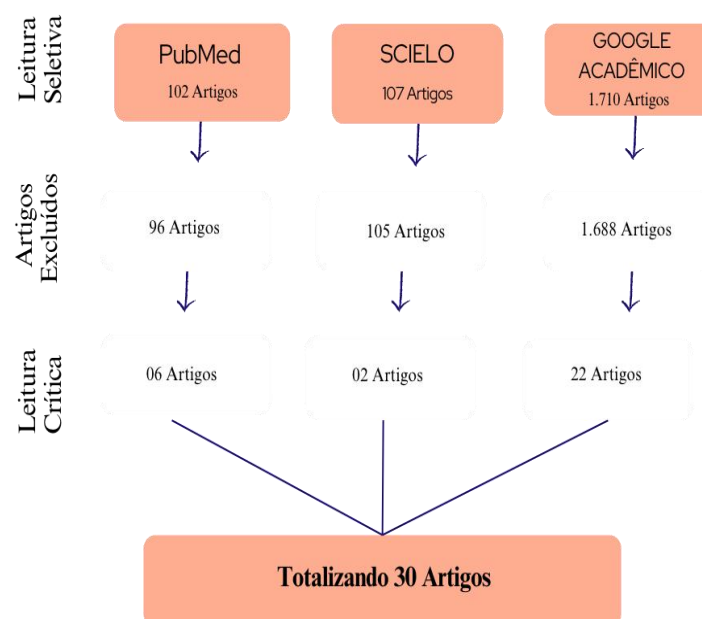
Leitura Seletiva

PubMed
102 Artigos

SCIELO
107 Artigos

GOOGLE ACADÊMICO
1.710 Artigos

Artigos Excluídos

96 Artigos

105 Artigos

1.688 Artigos

Leitura Crítica

06 Artigos

02 Artigos

22 Artigos

Totalizando 30 Artigos